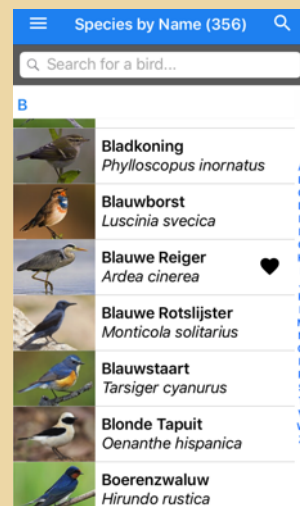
Species by Name (356)

Search for a bird...

B

Bladkoning
*Phylloscopus inornatus*

Blauwborst
*Luscinia svecica*

Blauwe Reiger
*Ardea cinerea*

Blauwe Rotslijster
*Monticola solitarius*

Blauwstaart
*Tarsiger cyanurus*

Blonde Tapuit
*Oenanthe hispanica*

Boerenzwaluw
*Hirundo rustica*